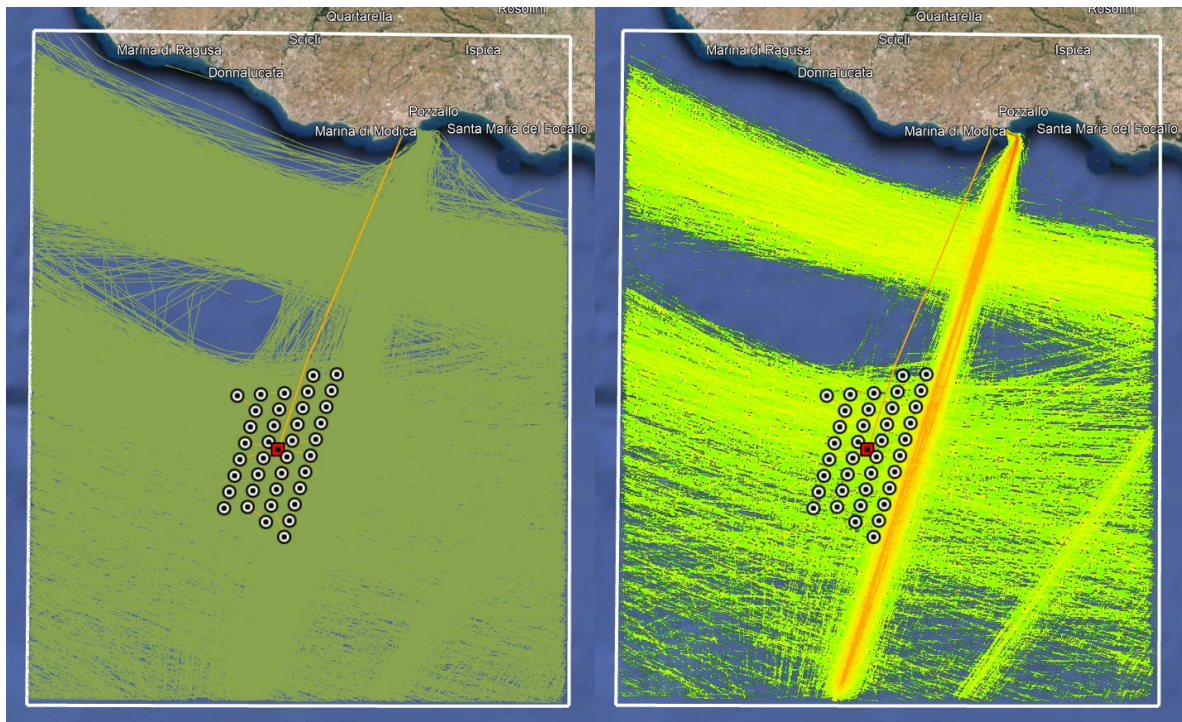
Quartarella
Rosolini
Scicli
Marina di Ragusa
Ispica
Donnalucata
Pozzallo
Marina di Modica
Santa Maria del Focallo

Quartarella
Rosolini
Scicli
Marina di Ragusa
Ispica
Donnalucata
Pozzallo
Marina di Modica
Santa Maria del Focallo